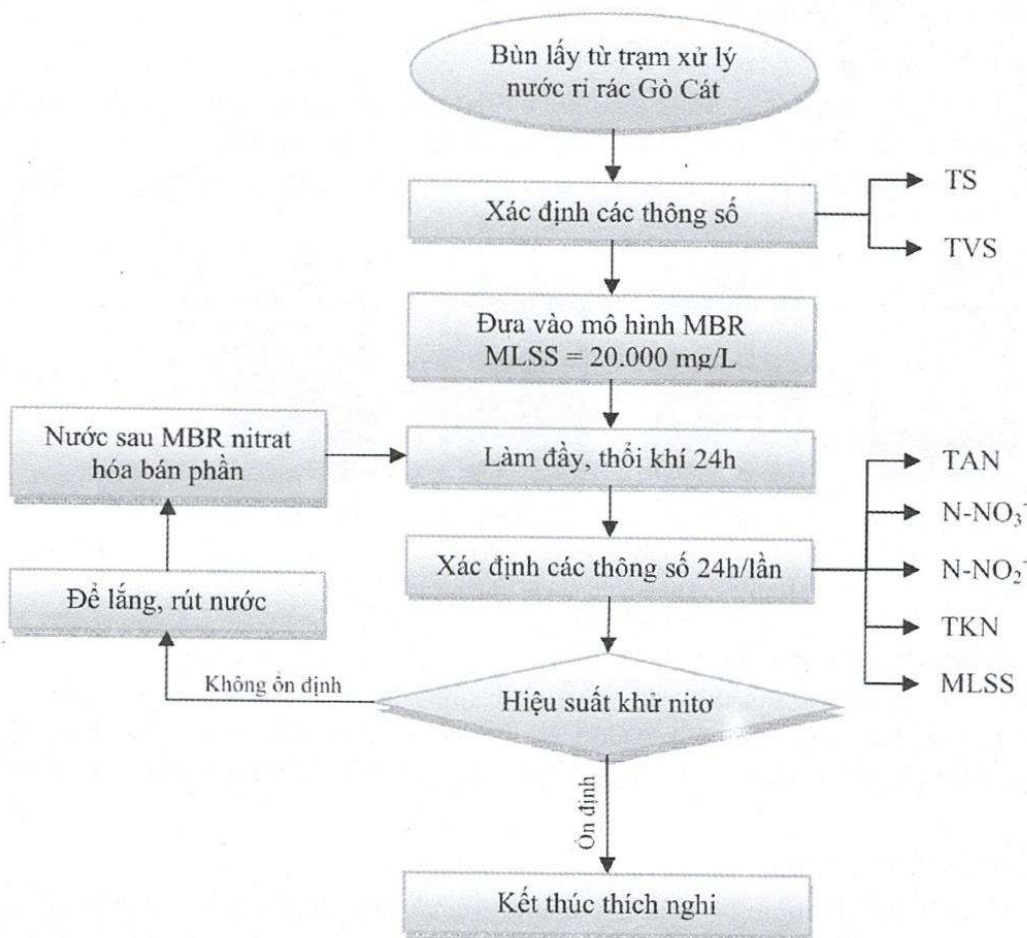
Bùn lấy từ trạm xử lý nước rỉ rác Gò Cát

Xác định các thông số

TS

TVS

Đưa vào mô hình MBR MLSS = 20.000 mg/L

Nước sau MBR nitrat hóa bán phần

Làm đầy, thổi khí 24h

TAN

$N-NO_3^-$

$N-NO_2^-$

TKN

MLSS

Xác định các thông số 24h/lần

Để lắng, rút nước

Không ổn định

Hiệu suất khử nitơ

Ổn định

Kết thúc thích nghi